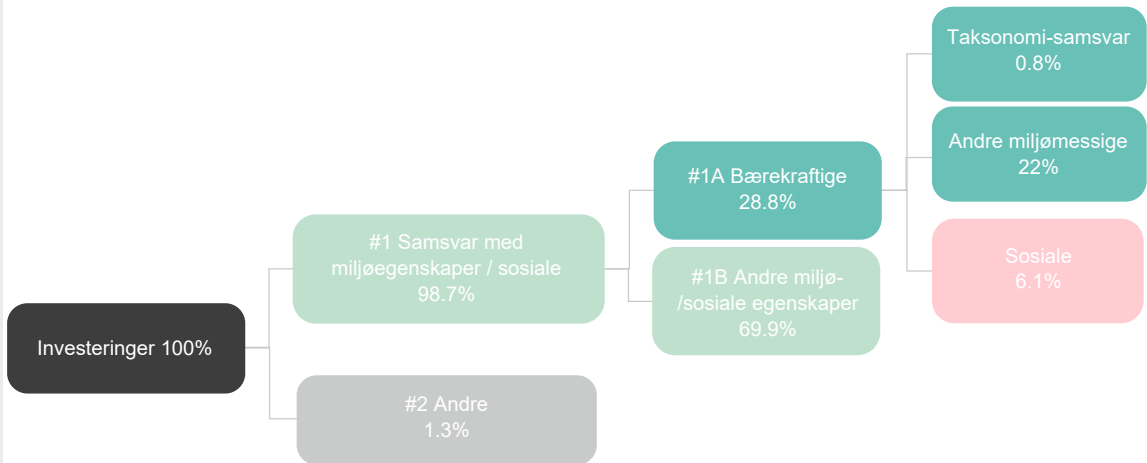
Investeringer 100%

#1 Samsvar med miljøegenskaper / sosiale
98.7%

#2 Andre
1.3%

#1A Bærekraftige
28.8%

#1B Andre miljø-/sosiale egenskaper
69.9%

Taksonomi-samsvar
0.8%

Andre miljømessige
22%

Sosiale
6.1%